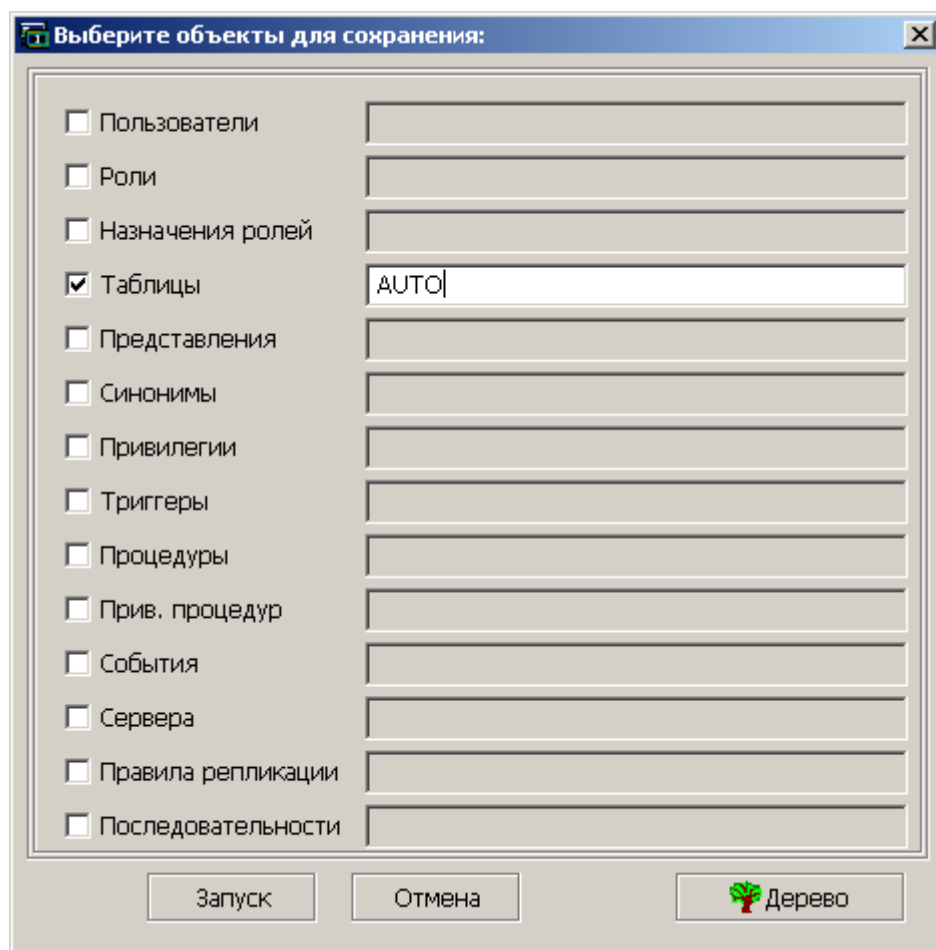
Выберите объекты для сохранения:

☐ Пользователи
☐ Роли
☐ Назначения ролей
☑ Таблицы AUTO
☐ Представления
☐ Синонимы
☐ Привилегии
☐ Триггеры
☐ Процедуры
☐ Прив. процедур
☐ События
☐ Сервера
☐ Правила репликации
☐ Последовательности

Запуск
Отмена
Дерево